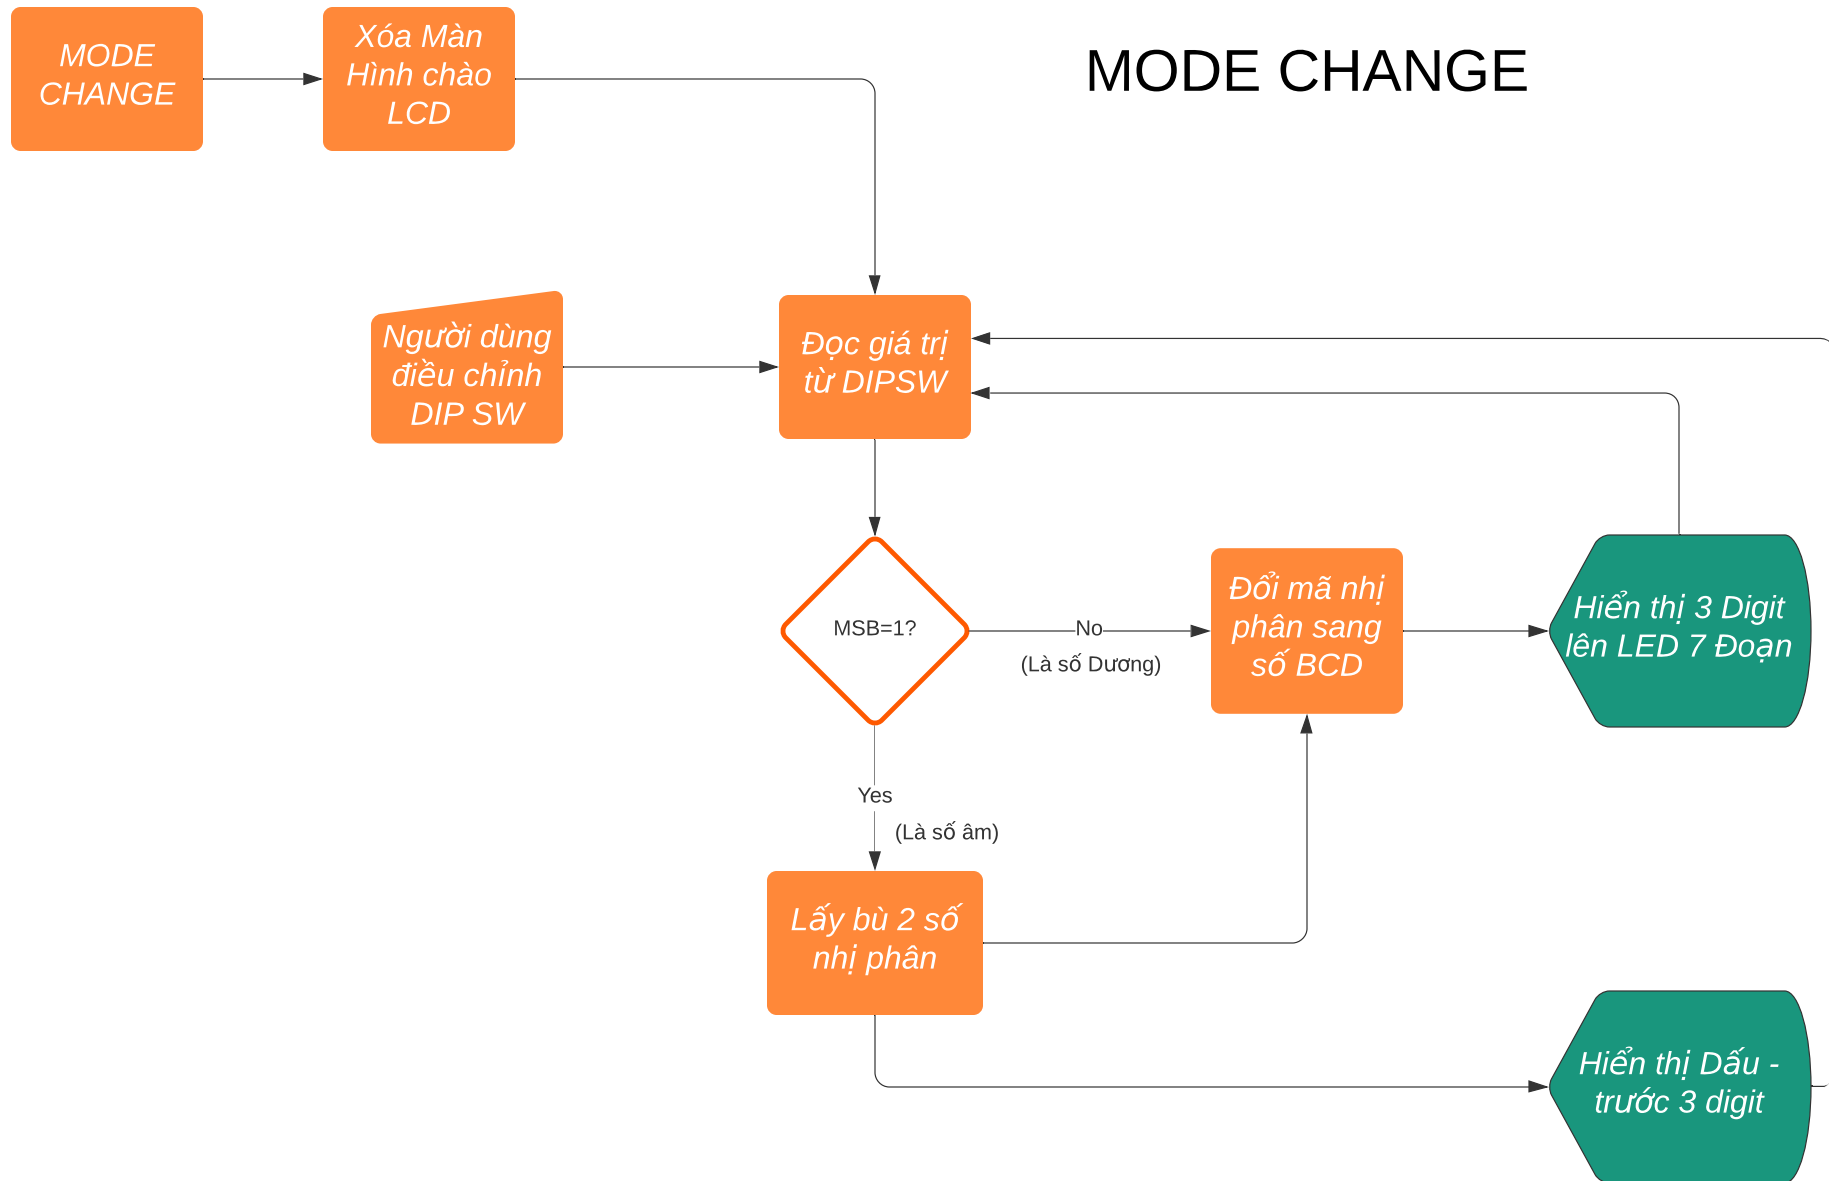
MODE CHANGE

Xóa Màn Hình chào LCD

MODE CHANGE

Người dùng điều chỉnh DIP SW

Đọc giá trị từ DIPSW

MSB=1?

No

(Là số Dương)

Đổi mã nhị phân sang số BCD

Hiển thị 3 Digit lên LED 7 Đoạn

Yes

(Là số âm)

Lấy bù 2 số nhị phân

Hiển thị Dấu - trước 3 digit